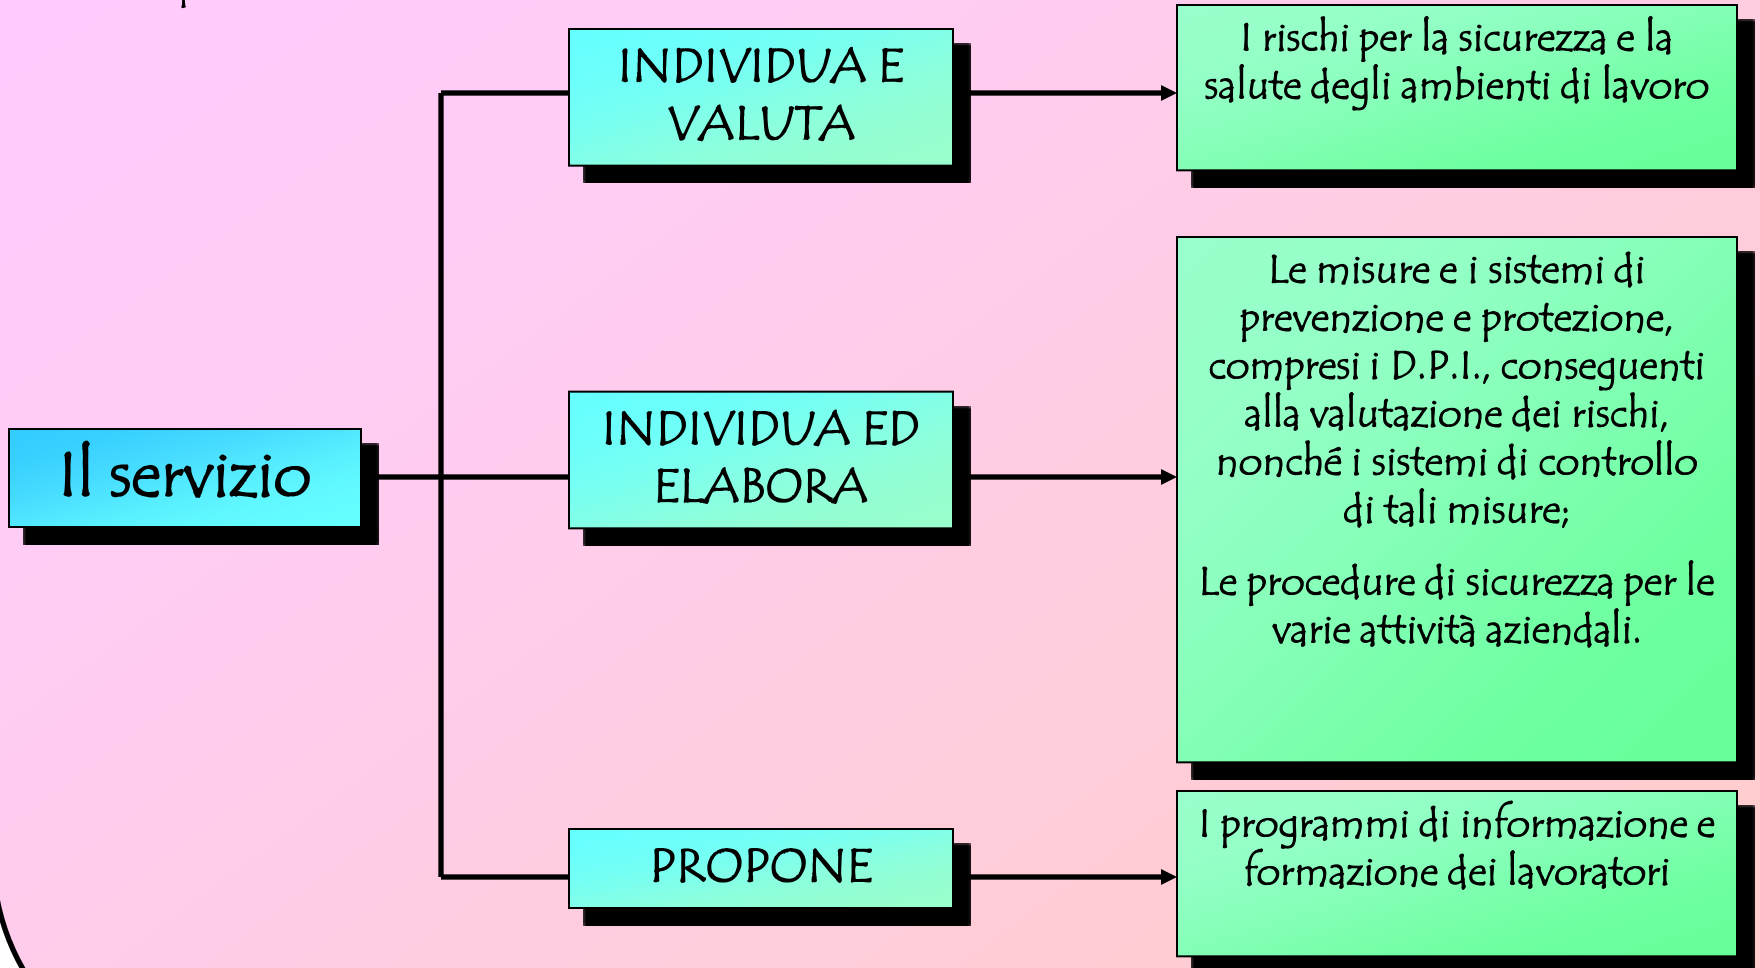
Il servizio

INDIVIDUA E VALUTA

I rischi per la sicurezza e la salute degli ambienti di lavoro

INDIVIDUA ED ELABORA

Le misure e i sistemi di prevenzione e protezione, compresi i D.P.I., conseguenti alla valutazione dei rischi, nonché i sistemi di controllo di tali misure;

Le procedure di sicurezza per le varie attività aziendali.

PROPONE

I programmi di informazione e formazione dei lavoratori